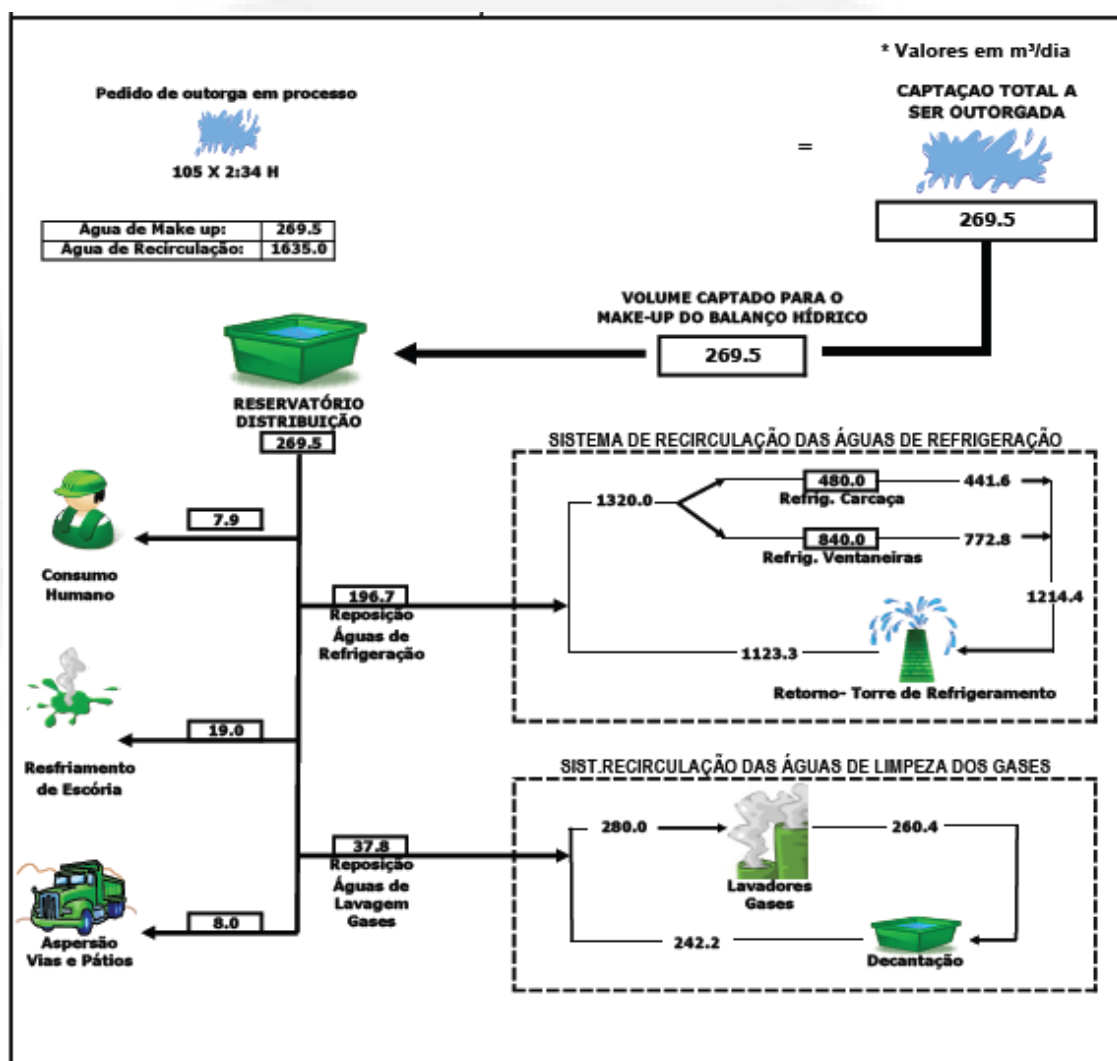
* Valores em m³/dia

Pedido de outorga em processo

105 X 2:34 H

| Agua de Make up: | 269.5 |
|---|---|
| Agua de Recirculação: | 1635.0 |

CAPTAÇAO TOTAL A SER OUTORGADA

=

269.5

VOLUME CAPTADO PARA O MAKE-UP DO BALANÇO HÍDRICO

269.5

RESERVATÓRIO DISTRIBUIÇÃO

269.5

7.9

Consumo Humano

196.7

Reposição Águas de Refrigeração

SISTEMA DE RECIRCULAÇÃO DAS ÁGUAS DE REFRIGERAÇÃO

1320.0

480.0

Refrig. Carcaça

441.6

840.0

Refrig. Ventaneiras

772.8

1214.4

1123.3

Retorno- Torre de Refrigeramento

19.0

Resfriamento de Escória

SIST.RECIRCULAÇÃO DAS ÁGUAS DE LIMPEZA DOS GASES

37.8

Reposição Águas de Lavagem Gases

280.0

260.4

Lavadores Gases

242.2

Decantação

8.0

Aspersão Vias e Pátios